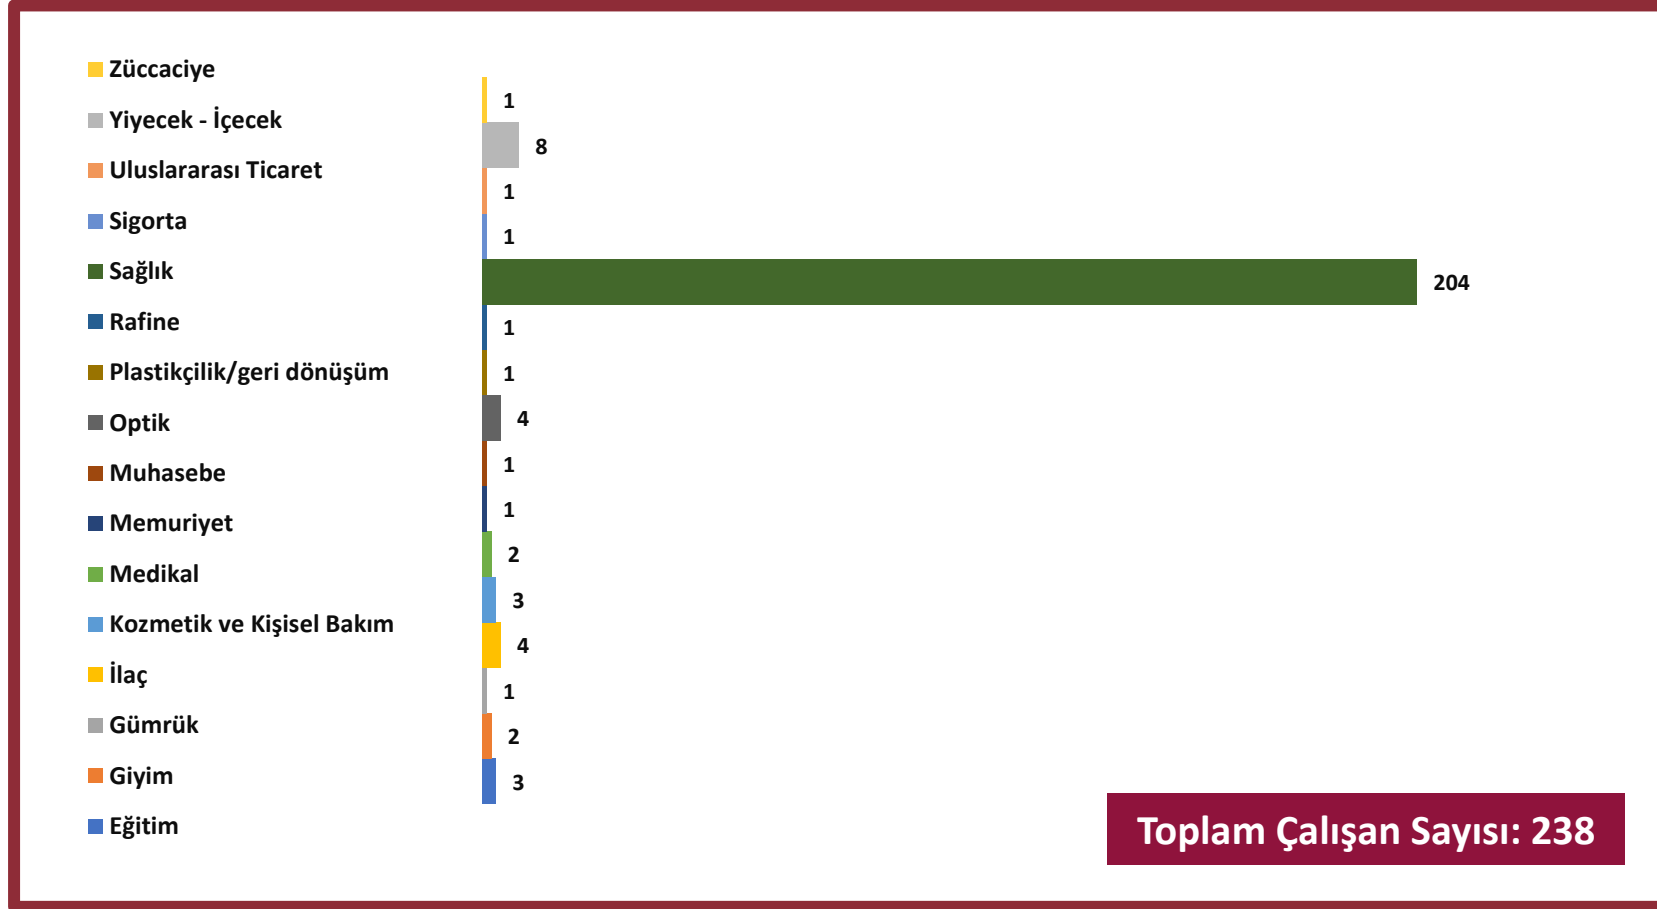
Züccaciye
Yiyecek - İçecek
Uluslararası Ticaret
Sigorta
Sağlık
Rafine
Plastikçilik/geri dönüşüm
Optik
Muhasebe
Memuriyet
Medikal
Kozmetik ve Kişisel Bakım
İlaç
Gümrük
Giyim
Eğitim

1
8
1
1
204
1
1
4
1
1
2
3
4
1
2
3

Toplam Çalışan Sayısı: 238